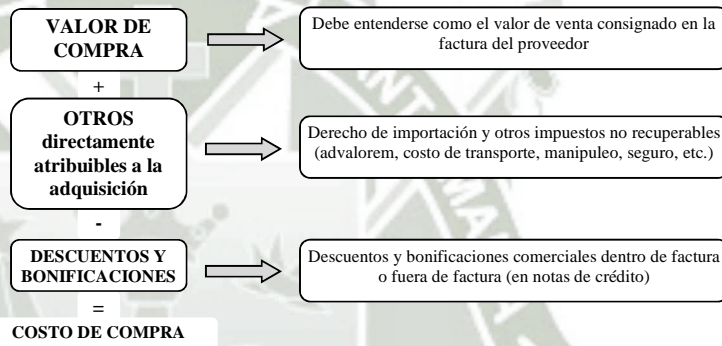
VALOR DE COMPRA

Debe entenderse como el valor de venta consignado en la factura del proveedor

+

OTROS directamente atribuibles a la adquisición

Derecho de importación y otros impuestos no recuperables (advalorem, costo de transporte, manipuleo, seguro, etc.)

-

DESCUENTOS Y BONIFICACIONES

Descuentos y bonificaciones comerciales dentro de factura o fuera de factura (en notas de crédito)

=

COSTO DE COMPRA